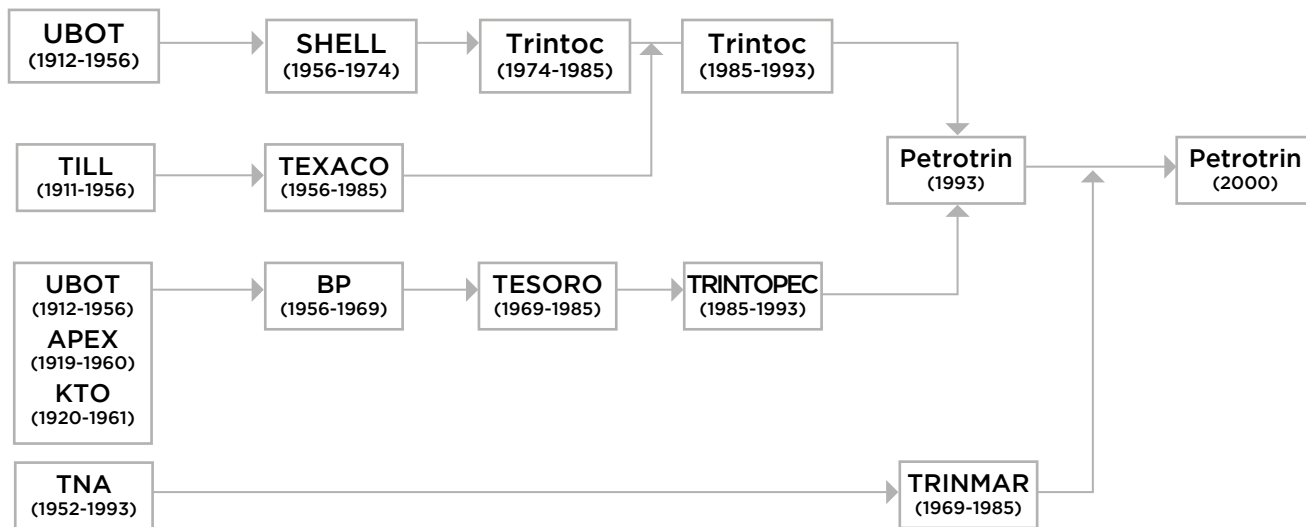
UBOT
(1912-1956)

SHELL
(1956-1974)

Trintoc
(1974-1985)

Trintoc
(1985-1993)

TILL
(1911-1956)

TEXACO
(1956-1985)

Petrotrin
(1993)

Petrotrin
(2000)

UBOT
(1912-1956)
APEX
(1919-1960)
KTO
(1920-1961)

BP
(1956-1969)

TESORO
(1969-1985)

TRINTOPEC
(1985-1993)

TNA
(1952-1993)

TRINMAR
(1969-1985)